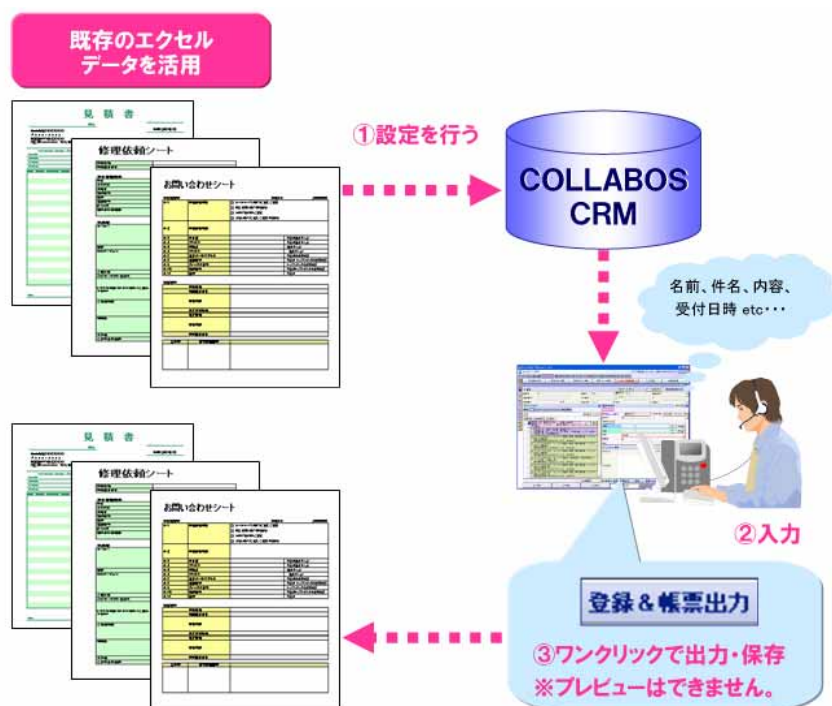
既存のエクセルデータを活用

見積書

修理依頼シート

お問い合わせシート

①設定を行う

COLLABOS CRM

名前、件名、内容、受付日時 etc・・・

見積書

修理依頼シート

お問い合わせシート

②入力

登録＆帳票出力

③ワンクリックで出力・保存
※プレビューはできません。